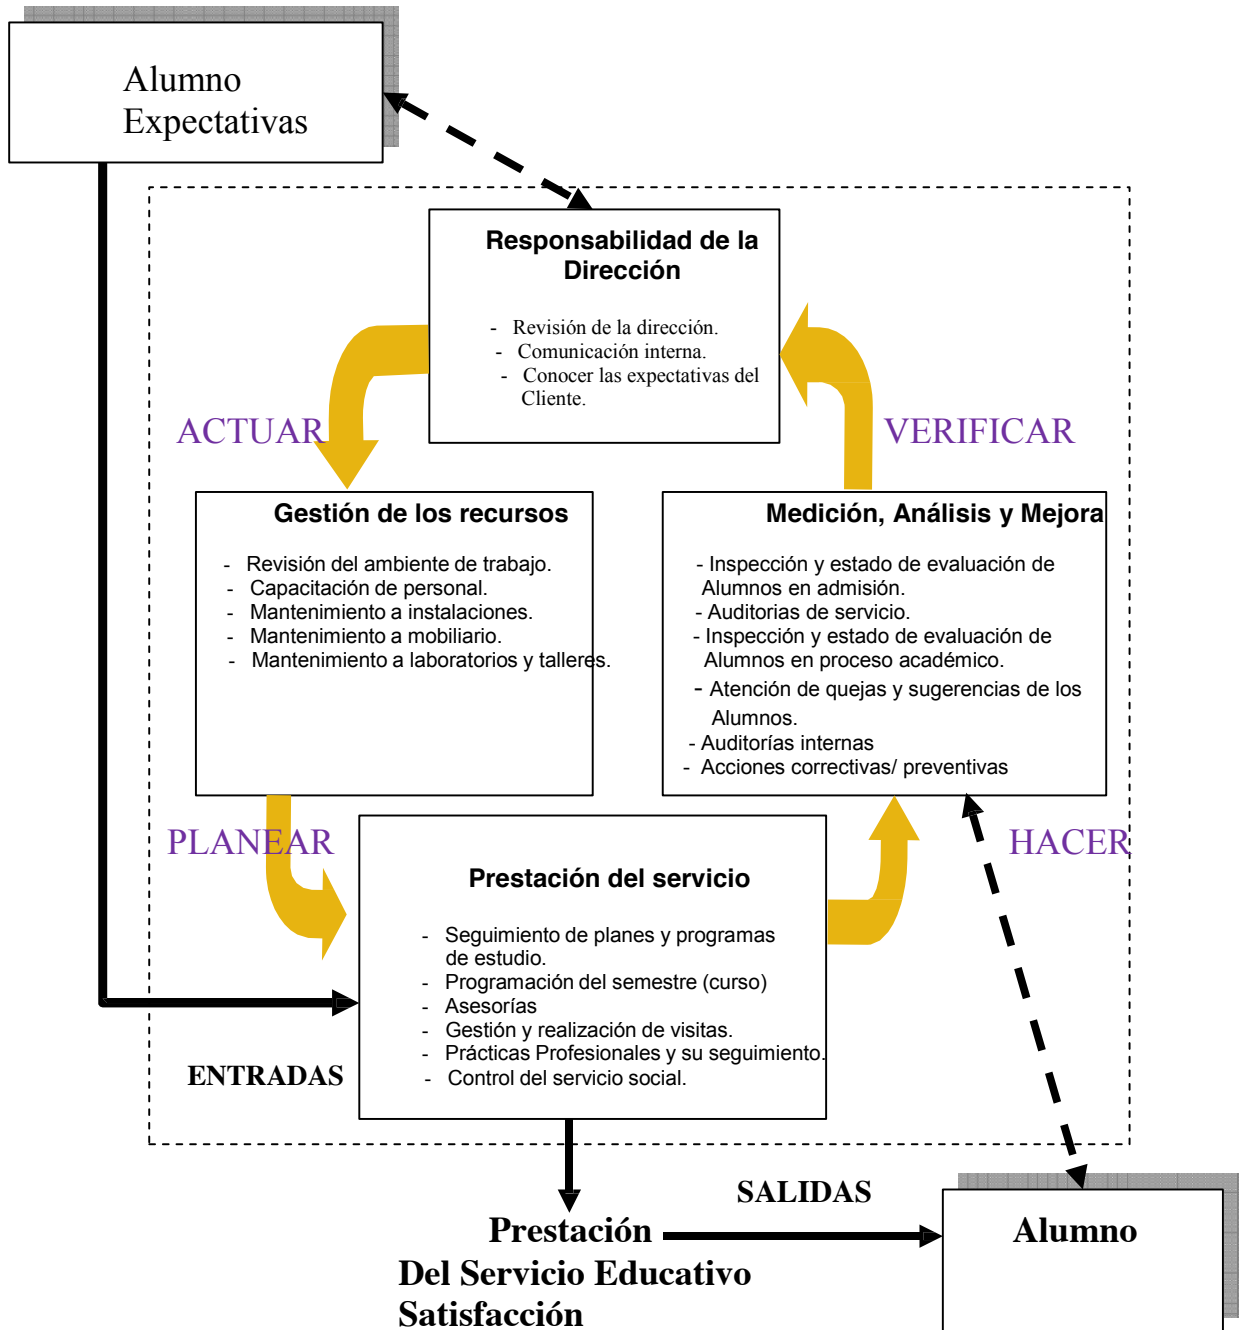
Alumno
Expectativas

Responsabilidad de la Dirección

- Revisión de la dirección.
- Comunicación interna.
- Conocer las expectativas del Cliente.

ACTUAR

VERIFICAR

Gestión de los recursos

- Revisión del ambiente de trabajo.
- Capacitación de personal.
- Mantenimiento a instalaciones.
- Mantenimiento a mobiliario.
- Mantenimiento a laboratorios y talleres.

Medición, Análisis y Mejora

- Inspección y estado de evaluación de Alumnos en admisión.
- Auditorias de servicio.
- Inspección y estado de evaluación de Alumnos en proceso académico.
- Atención de quejas y sugerencias de los Alumnos.
- Auditorías internas
- Acciones correctivas/ preventivas

PLANEAR

HACER

Prestación del servicio

- Seguimiento de planes y programas de estudio.
- Programación del semestre (curso)
- Asesorías
- Gestión y realización de visitas.
- Prácticas Profesionales y su seguimiento.
- Control del servicio social.

ENTRADAS

SALIDAS

Prestación
Del Servicio Educativo
Satisfacción

Alumno